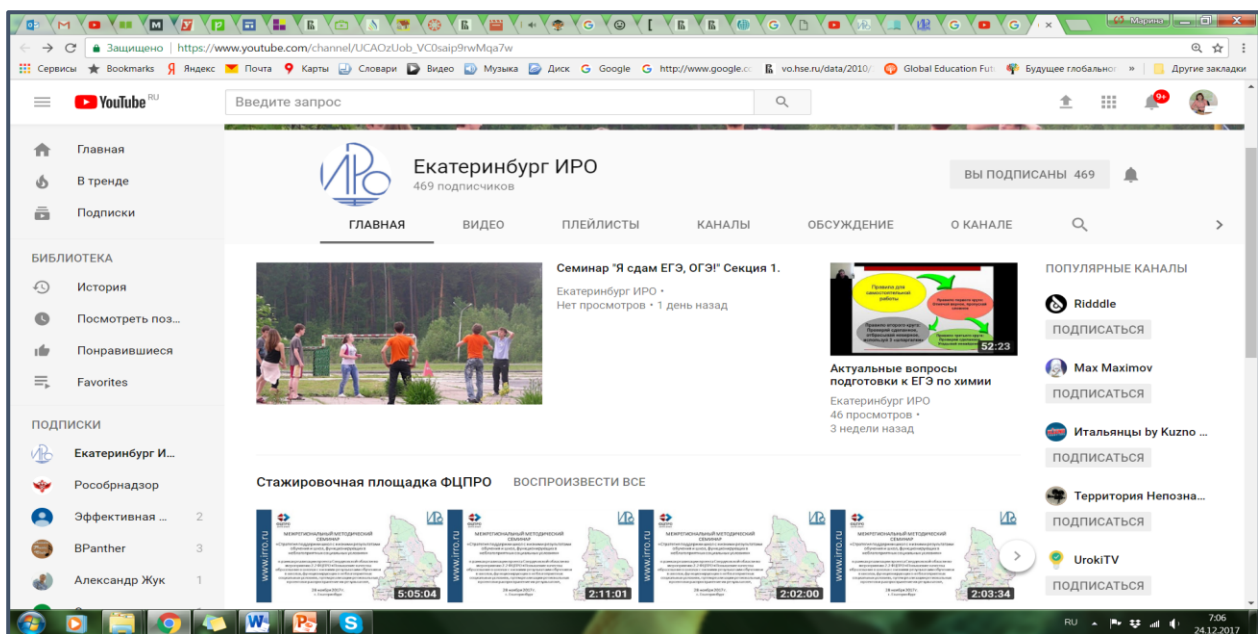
Марина

Защищено | https://www.youtube.com/channel/UCAOzUob_VC0saip9rwMqa7w

Сервисы Bookmarks Яндекс Почта Карты Словари Видео Музыка Диск Google http://www.google.co vo.hse.ru/data/2010/ Global Education Futu Будущее глобальног » Другие закладки

YouTube RU

Введите запрос

9+

Главная
В тренде
Подписки

БИБЛИОТЕКА
История
Посмотреть поз...
Понравившиеся
Favorites

ПОДПИСКИ
Екатеринбург И...
Рособрнадзор
Эффективная ... 2
BPanther 3
Александр Жук 1

Екатеринбург ИРО
469 подписчиков

ВЫ ПОДПИСАНЫ 469

ГЛАВНАЯ ВИДЕО ПЛЕЙЛИСТЫ КАНАЛЫ ОБСУЖДЕНИЕ О КАНАЛЕ

Семинар "Я сдам ЕГЭ, ОГЭ!" Секция 1.
Екатеринбург ИРО •
Нет просмотров • 1 день назад

52:23
Актуальные вопросы подготовки к ЕГЭ по химии
Екатеринбург ИРО
46 просмотров •
3 недели назад

ПОПУЛЯРНЫЕ КАНАЛЫ
Ridddle
ПОДПИСАТЬСЯ
Max Maximov
ПОДПИСАТЬСЯ
Итальянцы by Kuzno ...
ПОДПИСАТЬСЯ
Территория Непозна...
ПОДПИСАТЬСЯ
UrokiTV
ПОДПИСАТЬСЯ

Стажировочная площадка ФЦПРО ВОСПРОИЗВЕСТИ ВСЕ

5:05:04
2:11:01
2:02:00
2:03:34

RU 7:06 24.12.2017